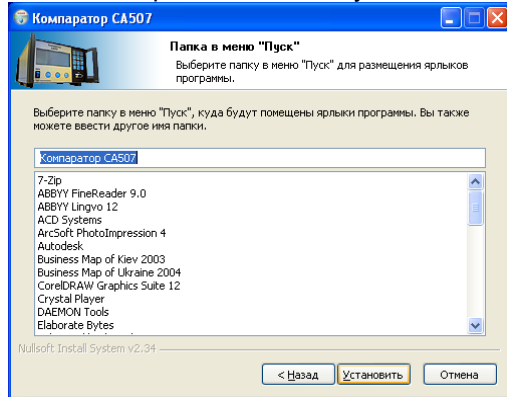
Компаратор СА507

Папка в меню "Пуск"

Выберите папку в меню "Пуск" для размещения ярлыков программы.

Выберите папку в меню "Пуск", куда будут помещены ярлыки программы. Вы также можете ввести другое имя папки.

Компаратор СА507

7-Zip
ABBYY FineReader 9.0
ABBYY Lingvo 12
ACD Systems
ArcSoft PhotoImpression 4
Autodesk
Business Map of Kiev 2003
Business Map of Ukraine 2004
CorelDRAW Graphics Suite 12
Crystal Player
DAEMON Tools
Elaborate Bytes

Nullsoft Install System v2.34

< Назад | Установить | Отмена